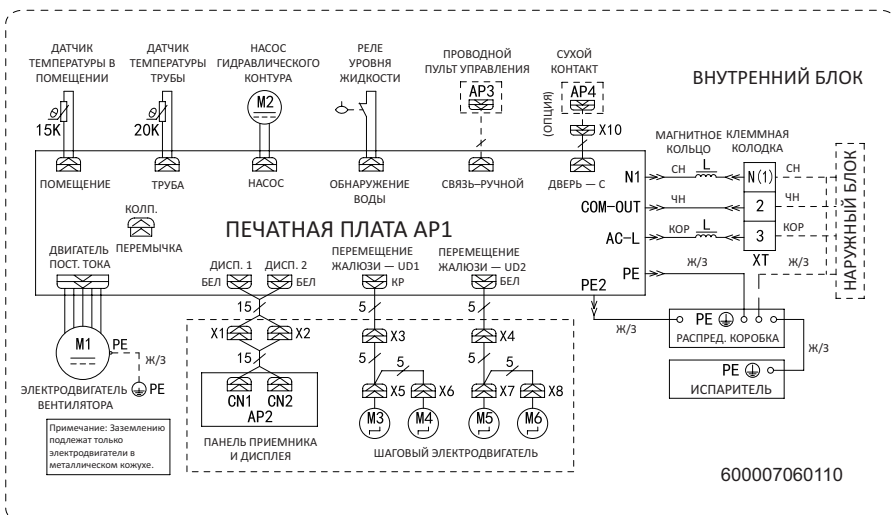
ДАТЧИК ТЕМПЕРАТУРЫ В ПОМЕЩЕНИИ
15K
ДАТЧИК ТЕМПЕРАТУРЫ ТРУБЫ
20K
НАСОС ГИДРАВЛИЧЕСКОГО КОНТУРА
M2
РЕЛЕ УРОВНЯ ЖИДКОСТИ
ПРОВОДНОЙ ПУЛЬТ УПРАВЛЕНИЯ
AP3
СУХОЙ КОНТАКТ
AP4
(ОПЦИЯ)
X10
ВНУТРЕННИЙ БЛОК

ПОМЕЩЕНИЕ
ТРУБА
НАСОС
ОБНАРУЖЕНИЕ ВОДЫ
СВЯЗЬ–РУЧНОЙ
ДВЕРЬ – С

МАГНИТНОЕ КОЛЬЦО
КЛЕММНАЯ КОЛОДКА
N1
СН
L
N(1)
СН
COM-OUT
ЧН
2
ЧН
AC-L
КОР
L
3
КОР
XT
НАРУЖНЫЙ БЛОК

КОЛП.
ПЕРЕМЫЧКА
ПЕЧАТНАЯ ПЛАТА AP1
ДВИГАТЕЛЬ ПОСТ. ТОКА
ДИСП. 1
ДИСП. 2
БЕЛ
БЕЛ
ПЕРЕМЕЩЕНИЕ ЖАЛЮЗИ – UD1
КР
ПЕРЕМЕЩЕНИЕ ЖАЛЮЗИ — UD2
БЕЛ
PE
Ж/З
Ж/З
PE2
Ж/З
PE
РАСПРЕД. КОРОБКА
Ж/З
PE
ИСПАРИТЕЛЬ

15
X1
X2
15
CN1
CN2
AP2
5
X3
5
5
X5
X6
5
X4
5
5
X7
X8
M1
PE
Ж/З
PE
ЭЛЕКТРОДВИГАТЕЛЬ ВЕНТИЛЯТОРА
M3
M4
M5
M6

Примечание: Заземлению подлежат только электродвигатели в металлическом кожухе.
ПАНЕЛЬ ПРИЕМНИКА И ДИСПЛЕЯ
ШАГОВЫЙ ЭЛЕКТРОДВИГАТЕЛЬ

600007060110